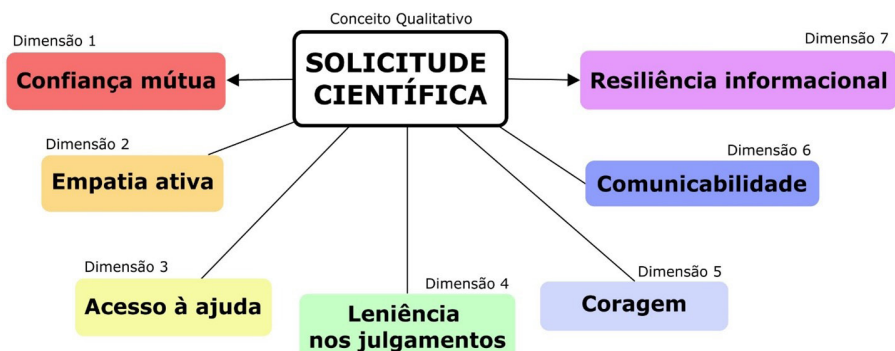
Conceito Qualitativo

SOLICITUDE CIENTÍFICA

Dimensão 1
Confiança mútua

Dimensão 7
Resiliência informacional

Dimensão 2
Empatia ativa

Dimensão 6
Comunicabilidade

Dimensão 3
Acesso à ajuda

Dimensão 4
Leniência nos julgamentos

Dimensão 5
Coragem